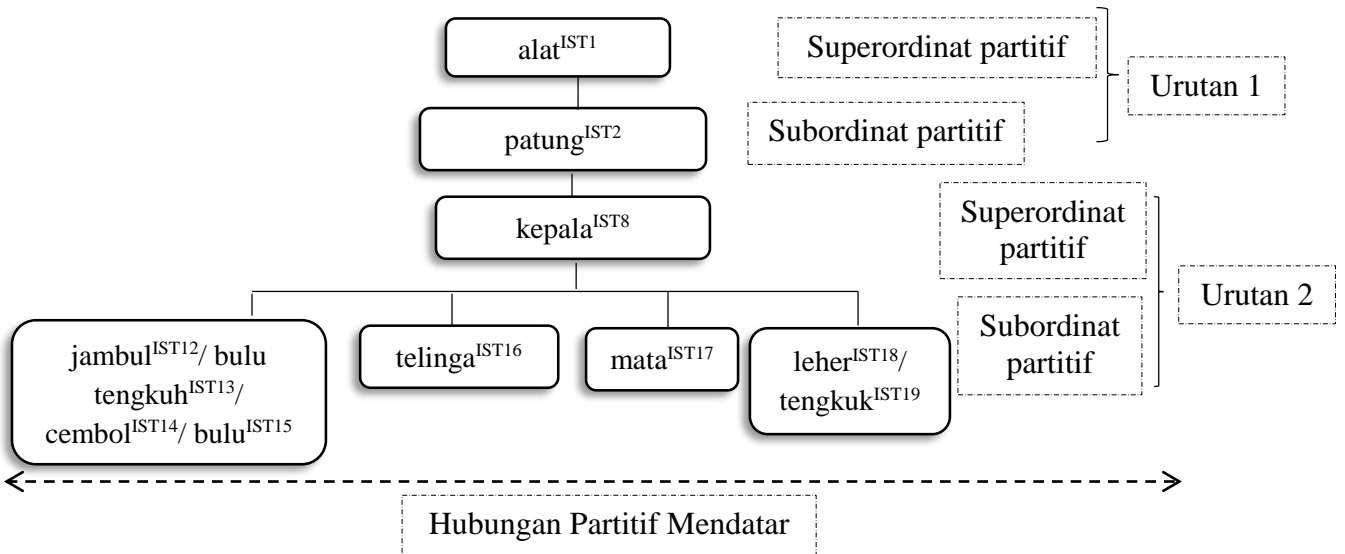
alat$^{IST1}$

Superordinat partitif

Subordinat partitif

Urutan 1

patung$^{IST2}$

kepala$^{IST8}$

Superordinat partitif

Subordinat partitif

Urutan 2

jambul$^{IST12}$/ bulu tengkuh$^{IST13}$/ cembol$^{IST14}$/ bulu$^{IST15}$

telinga$^{IST16}$

mata$^{IST17}$

leher$^{IST18}$/ tengkuk$^{IST19}$

Hubungan Partitif Mendatar